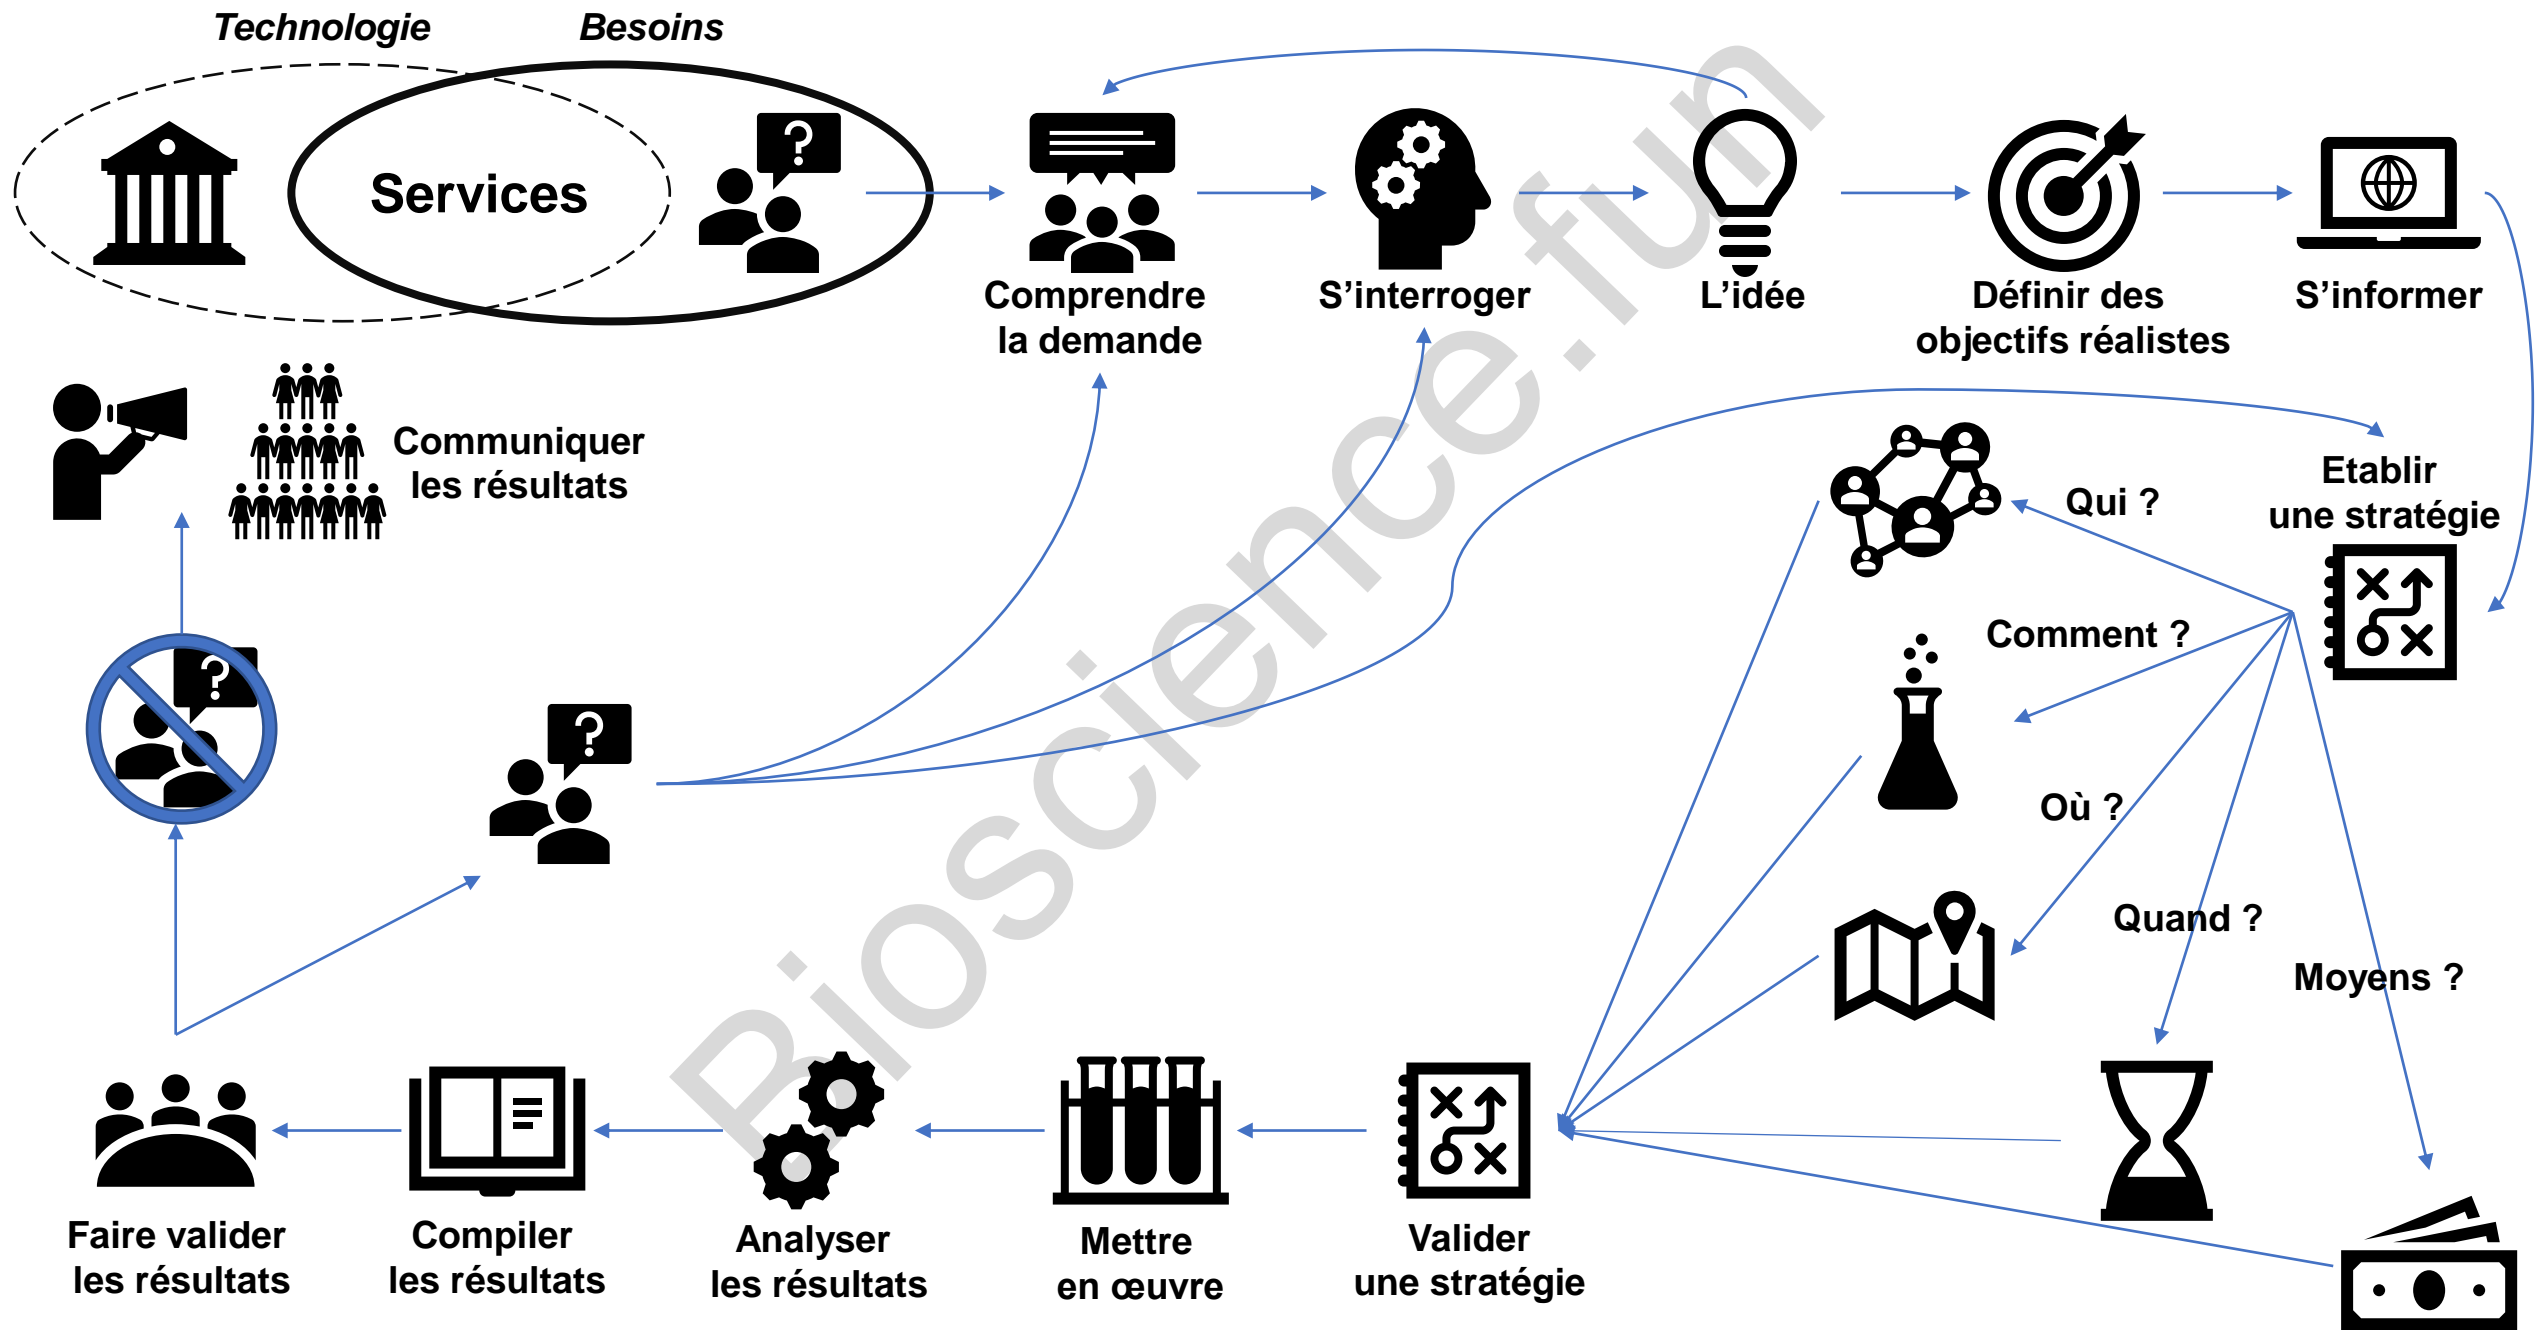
Technologie

Besoins

Services

Comprendre la demande

S’interroger

L’idée

Définir des objectifs réalistes

S’informer

Communiquer les résultats

Etablir une stratégie

Qui ?

Comment ?

Où ?

Quand ?

Moyens ?

Faire valider les résultats

Compiler les résultats

Analyser les résultats

Mettre en œuvre

Valider une stratégie

Bioscience.fun